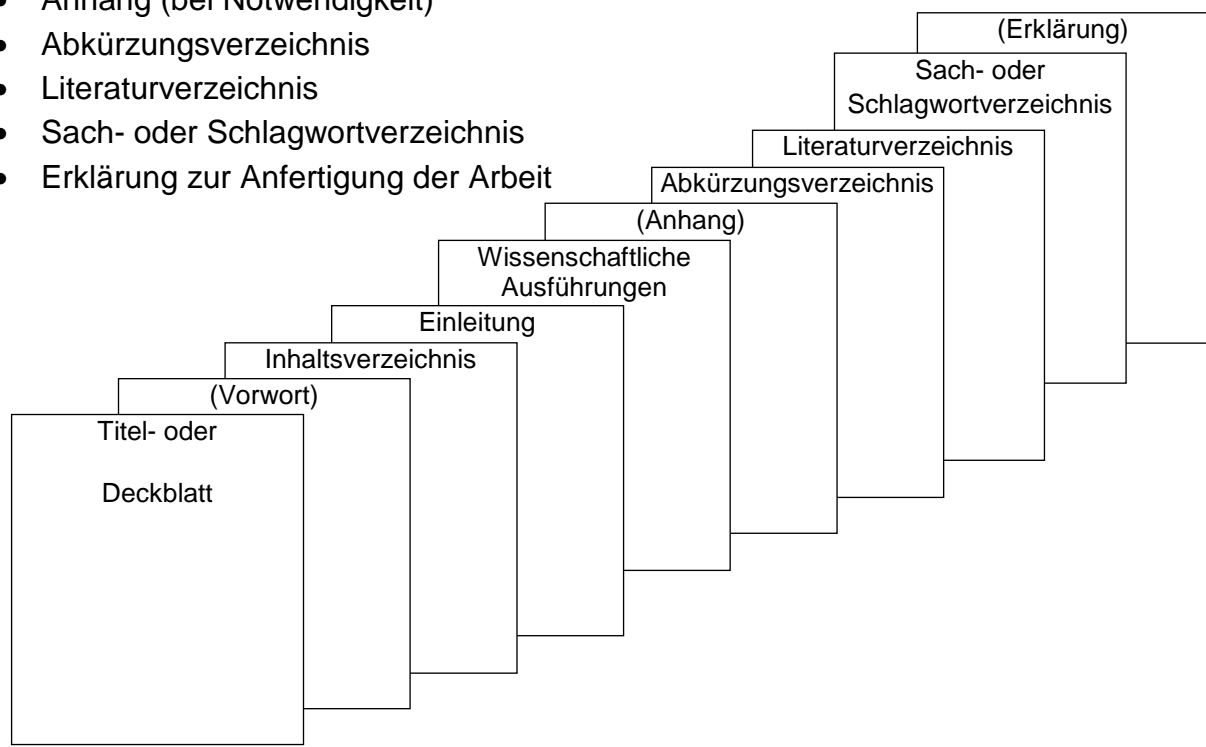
- Anhang (bei Notwendigkeit)
- Abkürzungsverzeichnis
- Literaturverzeichnis
- Sach- oder Schlagwortverzeichnis
- Erklärung zur Anfertigung der Arbeit

(Erklärung)

Sach- oder Schlagwortverzeichnis

Literaturverzeichnis

Abkürzungsverzeichnis

(Anhang)

Wissenschaftliche Ausführungen

Einleitung

Inhaltsverzeichnis

(Vorwort)

Titel- oder

Deckblatt